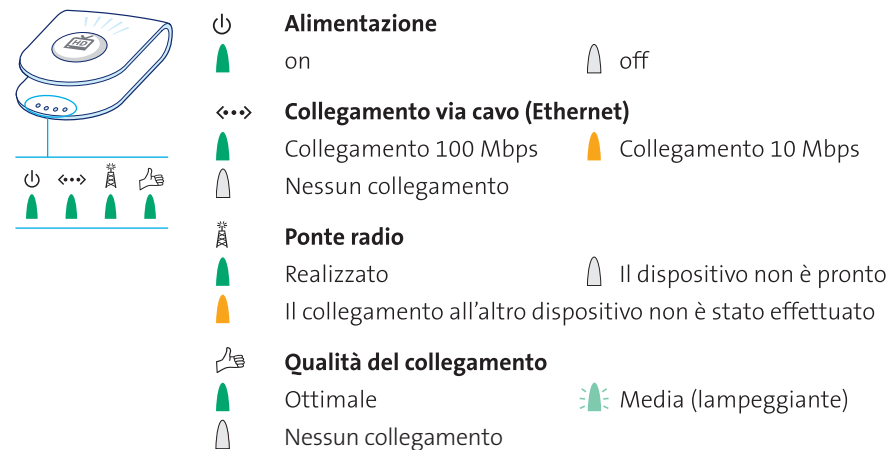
HD

Alimentazione

on

off

Collegamento via cavo (Ethernet)

Collegamento 100 Mbps

Collegamento 10 Mbps

Nessun collegamento

Ponte radio

Realizzato

Il dispositivo non è pronto

Il collegamento all’altro dispositivo non è stato effettuato

Qualità del collegamento

Ottimale

Media (lampeggiante)

Nessun collegamento